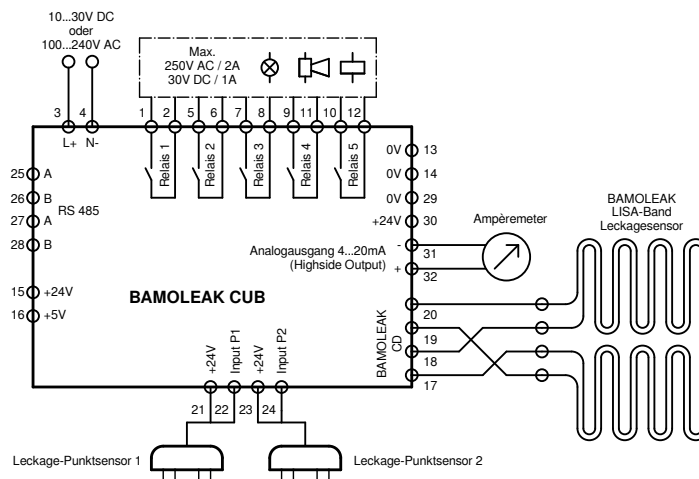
10...30V DC
oder
100...240V AC

Max.
250V AC / 2A
30V DC / 1A

3 4
L+ N-

1 2 5 6 7 8 9 11 10 12

Relais 1
Relais 2
Relais 3
Relais 4
Relais 5

25 A
26 B
27 A
28 B
RS 485

15 +24V
16 +5V

BAMOLEAK CUB

0V 13
0V 14
0V 29
+24V 30

Ampèremeter

Analogausgang 4...20mA
(Highside Output)
- 31
+ 32

BAMOLEAK
LISA-Band
Leckagesensor

20
BAMOLEAK
CD
19
18
17

+24V
Input P1
+24V
Input P2

21 22 23 24

Leckage-Punktsensor 1
Leckage-Punktsensor 2